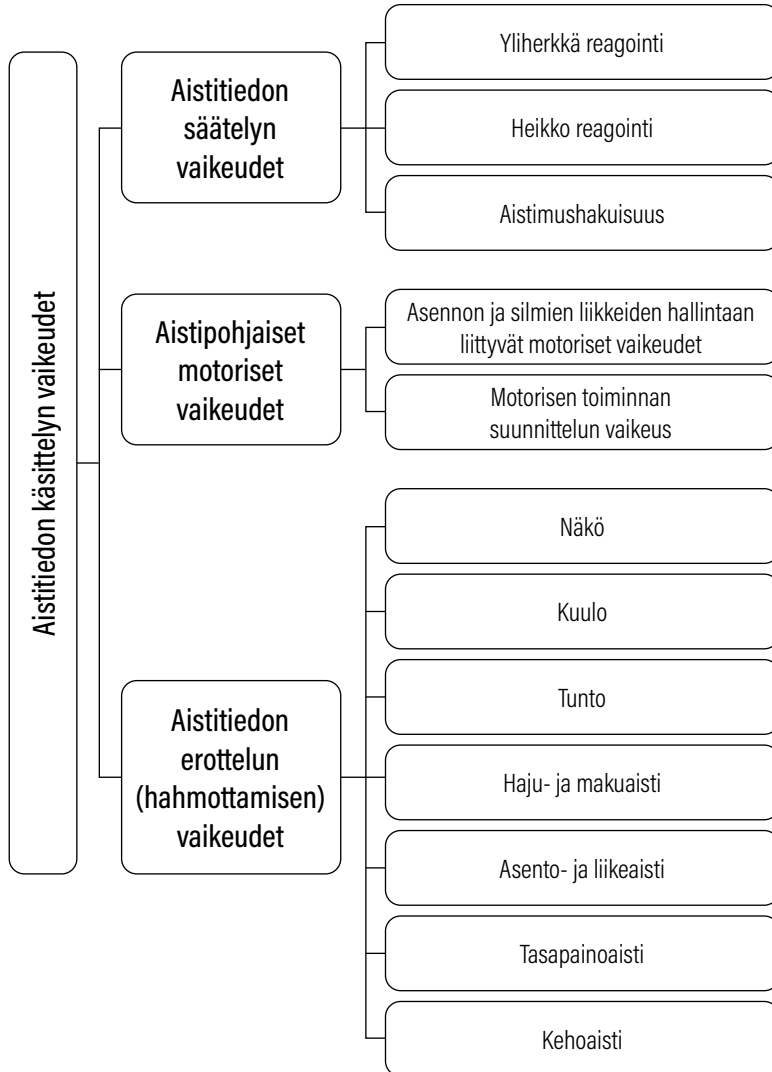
Aistitiedon käsittelyn vaikeudet

Aistitiedon säätelyn vaikeudet

Yliherkkä reagointi

Heikko reagointi

Aistimushakuisuus

Aistipohjaiset motoriset vaikeudet

Asennon ja silmien liikkeiden hallintaan liittyvät motoriset vaikeudet

Motorisen toiminnan suunnittelun vaikeus

Aistitiedon erottelun (hahmottamisen) vaikeudet

Näkö

Kuulo

Tunto

Haju- ja makuaisti

Asento- ja liikeaisti

Tasapainoaisti

Kehoaisti